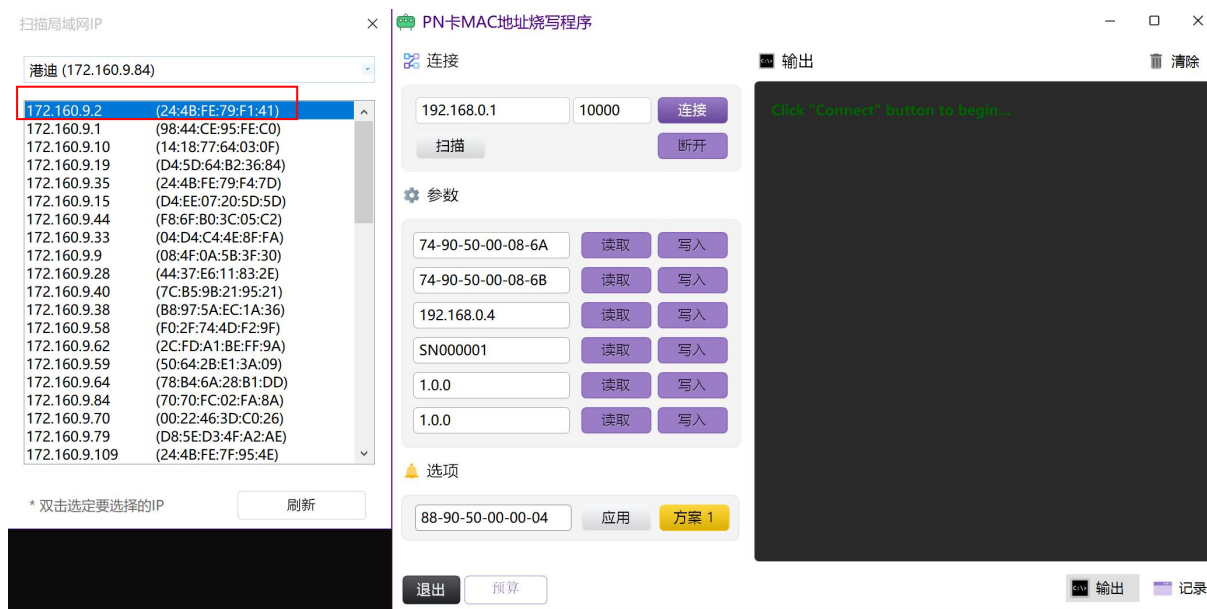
扫描局域网IP ×

港迪 (172.160.9.84)

| | |
|---|---|
| 172.160.9.2 | (24:4B:FE:79:F1:41) |
| 172.160.9.1 | (98:44:CE:95:FE:C0) |
| 172.160.9.10 | (14:18:77:64:03:0F) |
| 172.160.9.19 | (D4:5D:64:B2:36:84) |
| 172.160.9.35 | (24:4B:FE:79:F4:7D) |
| 172.160.9.15 | (D4:EE:07:20:5D:5D) |
| 172.160.9.44 | (F8:6F:B0:3C:05:C2) |
| 172.160.9.33 | (04:D4:C4:4E:8F:FA) |
| 172.160.9.9 | (08:4F:0A:5B:3F:30) |
| 172.160.9.28 | (44:37:E6:11:83:2E) |
| 172.160.9.40 | (7C:B5:9B:21:95:21) |
| 172.160.9.38 | (B8:97:5A:EC:1A:36) |
| 172.160.9.58 | (F0:2F:74:4D:F2:9F) |
| 172.160.9.62 | (2C:FD:A1:BE:FF:9A) |
| 172.160.9.59 | (50:64:2B:E1:3A:09) |
| 172.160.9.64 | (78:B4:6A:28:B1:DD) |
| 172.160.9.84 | (70:70:FC:02:FA:8A) |
| 172.160.9.70 | (00:22:46:3D:C0:26) |
| 172.160.9.79 | (D8:5E:D3:4F:A2:AE) |
| 172.160.9.109 | (24:4B:FE:7F:95:4E) |

* 双击选定要选择的IP 刷新

PN卡MAC地址烧写程序

连接

192.168.0.1 10000 连接

扫描 断开

参数

74-90-50-00-08-6A 读取 写入

74-90-50-00-08-6B 读取 写入

192.168.0.4 读取 写入

SN000001 读取 写入

1.0.0 读取 写入

1.0.0 读取 写入

选项

88-90-50-00-00-04 应用 方案 1

退出 预算

输出 清除

Click "Connect" button to begin...

输出 记录